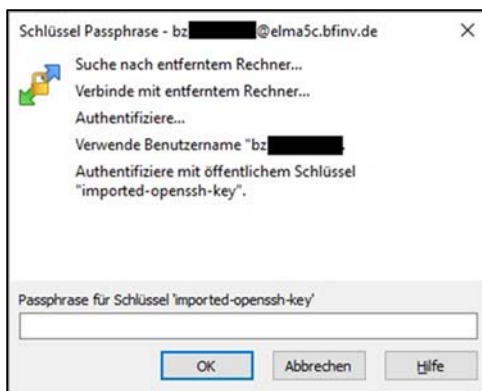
Schlüssel Passphrase - bz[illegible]@elma5c.bfinv.de ×

Suche nach entferntem Rechner...
Verbinde mit entferntem Rechner...
Authentifiziere...
Verwende Benutzername "bz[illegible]
Authentifiziere mit öffentlichem Schlüssel "imported-openssh-key".

Passphrase für Schlüssel 'imported-openssh-key'

OK Abbrechen Hilfe